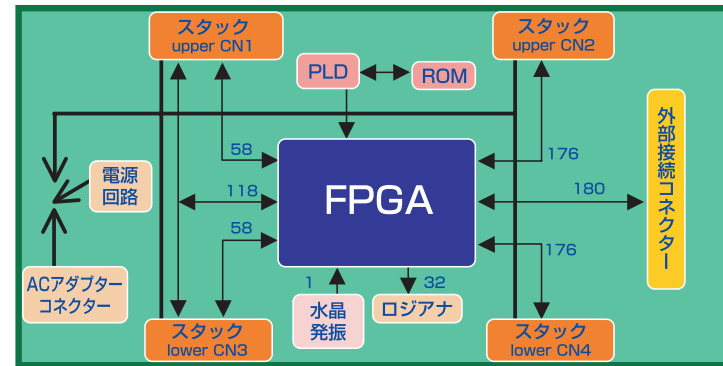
スタック
upper CN1

スタック
upper CN2

PLD

ROM

58

176

電源
回路

118

FPGA

180

外部接続コネクター

58

176

ACアダプター
コネクター

1

32

水晶
発振

ロジアナ

スタック
lower CN3

スタック
lower CN4